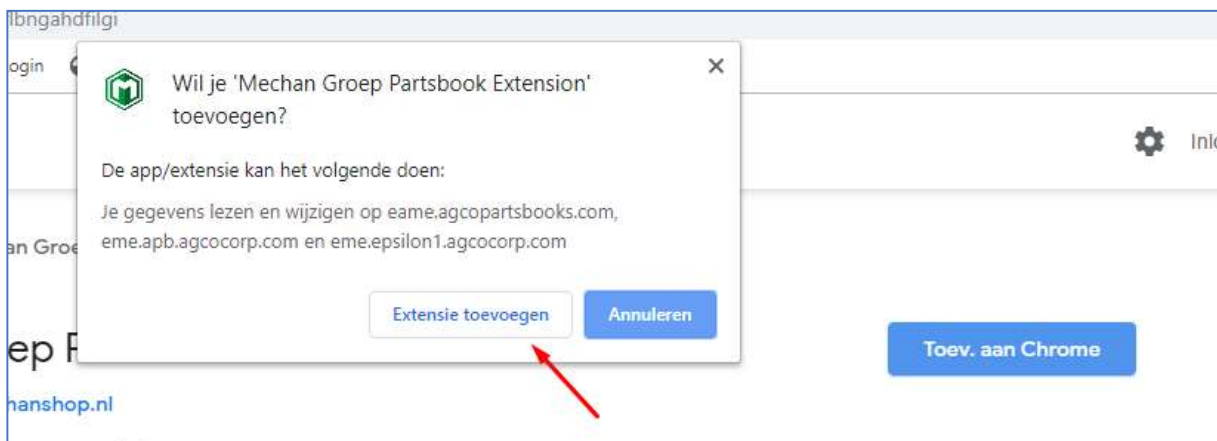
lbngahdfilgi

ogin

Wil je 'Mechan Groep Partsbook Extension' toevoegen?

×

De app/extensie kan het volgende doen:

Je gegevens lezen en wijzigen op eame.agcopartsbooks.com, eme.apb.agcocorp.com en eme.epsilon1.agcocorp.com

Extensie toevoegen

Annuleren

Inl

an Groe

ep F

Toev. aan Chrome

hanshop.nl